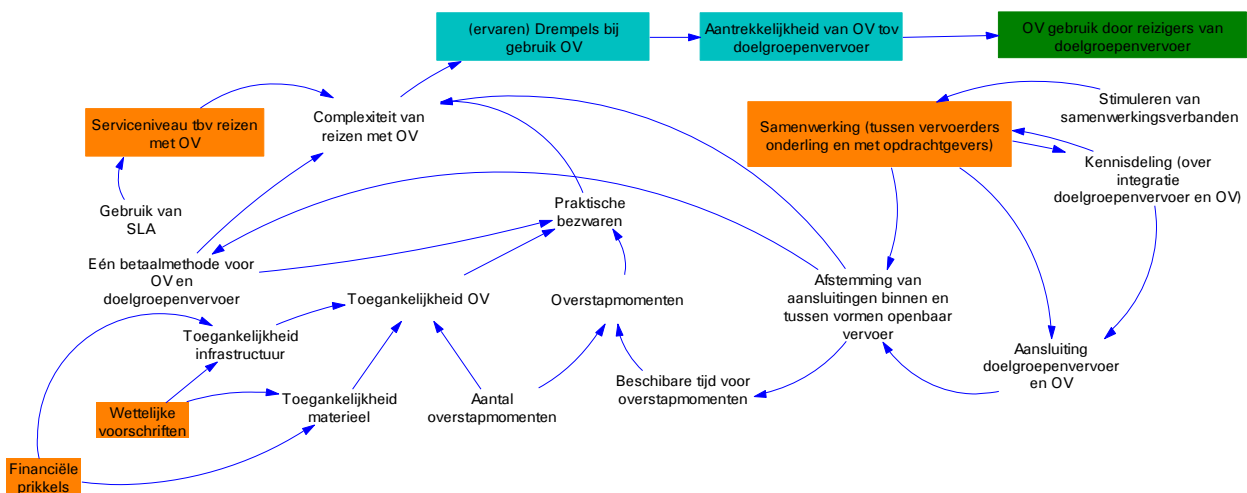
(ervaren) Drempels bij gebruik OV

Aantrekkelijkheid van OV tov doelgroepenvervoer

OV gebruik door reizigers van doelgroepenvervoer

Serviceniveau tbv reizen met OV

Complexiteit van reizen met OV

Stimuleren van samenwerkingsverbanden

Samenwerking (tussen vervoerders onderling en met opdrachtgevers)

Kennisdeling (over integratie doelgroepenvervoer en OV)

Gebruik van SLA

Praktische bezwaren

Eén betaalmethode voor OV en doelgroepenvervoer

Afstemming van aansluitingen binnen en tussen vormen openbaar vervoer

Toegankelijkheid OV

Overstapmomenten

Toegankelijkheid infrastructuur

Aansluiting doelgroepenvervoer en OV

Wettelijke voorschriften

Toegankelijkheid materieel

Aantal overstapmomenten

Beschibare tijd voor overstapmomenten

Financiële prikkels